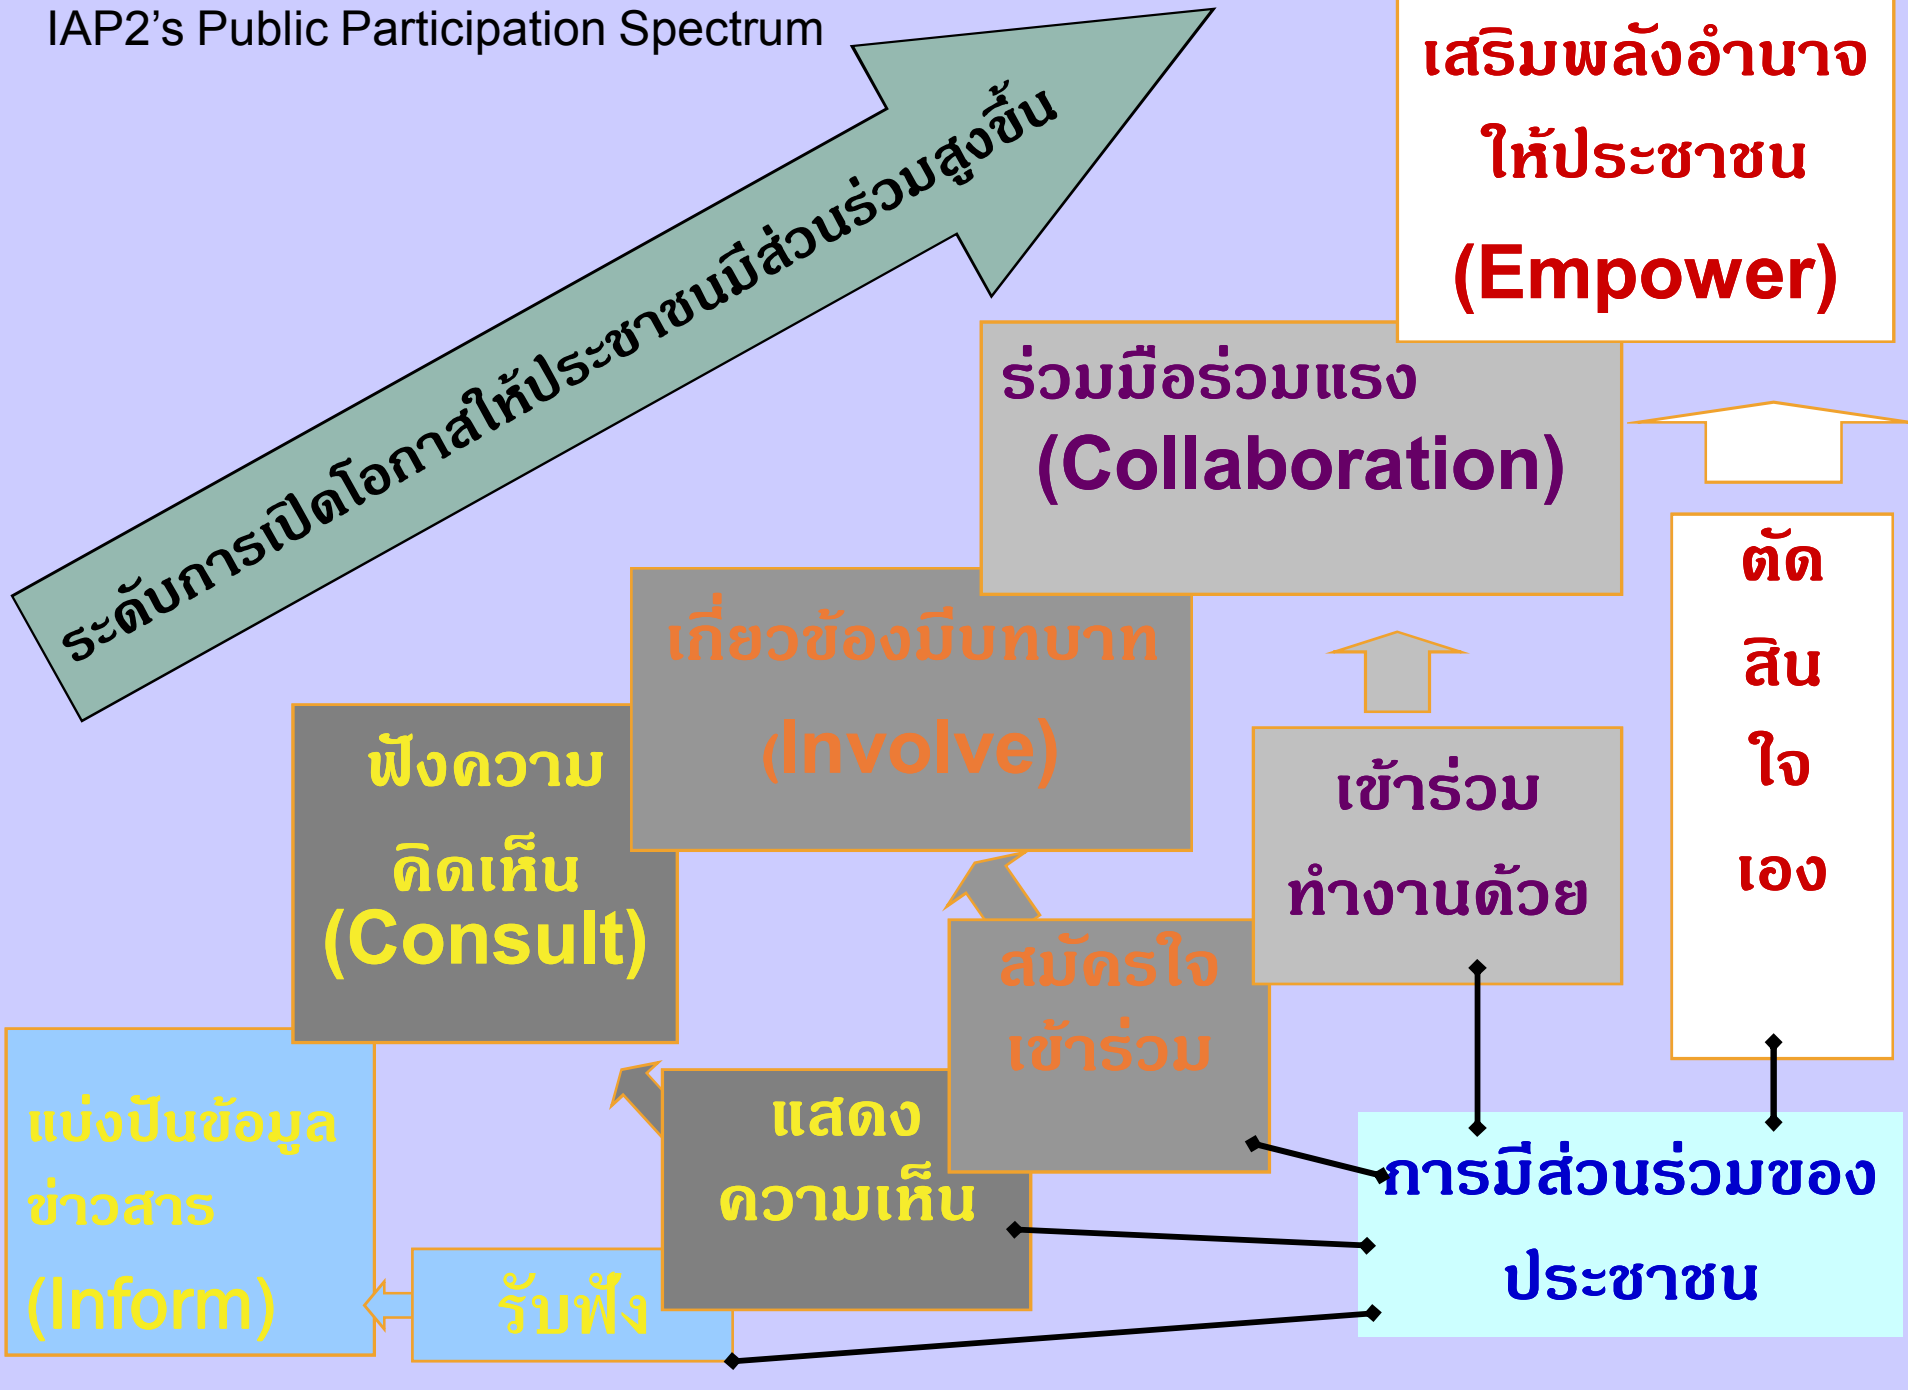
IAP2's Public Participation Spectrum

ระดับการเปิดโอกาสให้ประชาชนมีส่วนร่วมสูงขึ้น

เสริมพลังอำนาจให้ประชาชน (Empower)

ร่วมมือร่วมแรง (Collaboration)

ตัด สิน ใจ เอง

เกี่ยวข้องมีบทบาท (Involve)

ฟังความคิดเห็น (Consult)

เข้าร่วมทำงานด้วย

สมัครใจเข้าร่วม

แบ่งปันข้อมูลข่าวสาร (Inform)

แสดงความเห็น

รับฟัง

การมีส่วนร่วมของประชาชน